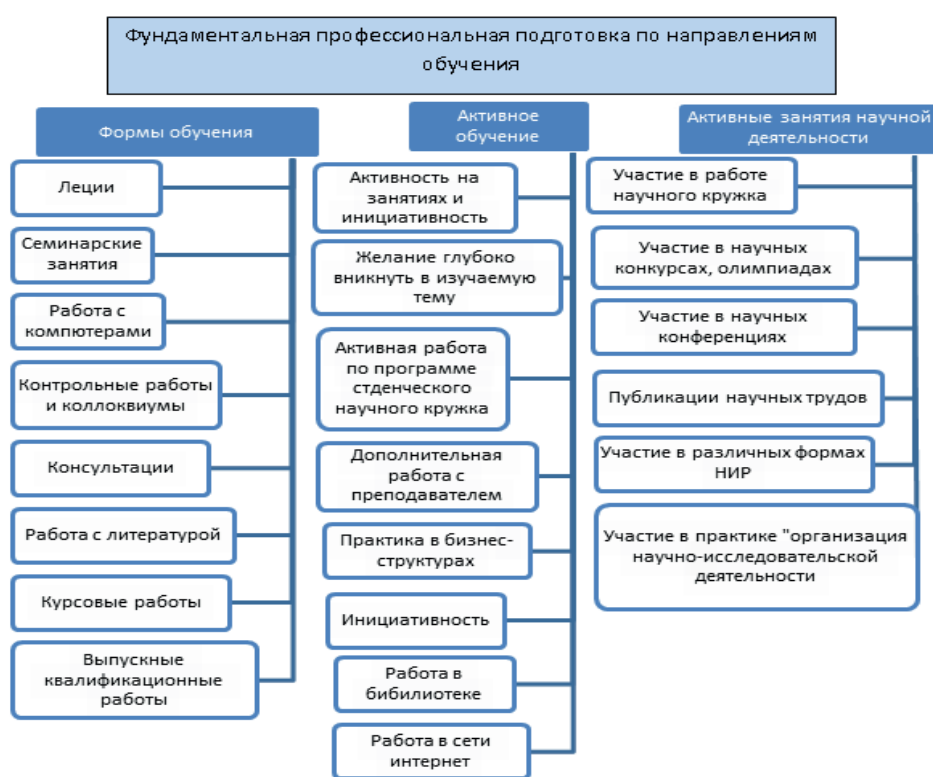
Фундаментальная профессиональная подготовка по направлениям обучения

Формы обучения

Леции

Семинарские занятия

Работа с компютерами

Контрольные работы и коллоквиумы

Консультации

Работа с литературой

Курсовые работы

Выпускные квалификационные работы

Активное обучение

Активность на занятиях и инициативность

Желание глубоко вникнуть в изучаемую тему

Активная работа по программе стденческого научного кружка

Дополнительная работа с преподавателем

Практика в бизнес-структурах

Инициативность

Работа в бибилиотеке

Работа в сети интернет

Активные занятия научной деятельности

Участие в работе научного кружка

Участие в научных конкурсах, олимпиадах

Участие в научных конференциях

Публикации научных трудов

Участие в различных формах НИР

Участие в практике "организация научно-исследовательской деятельности